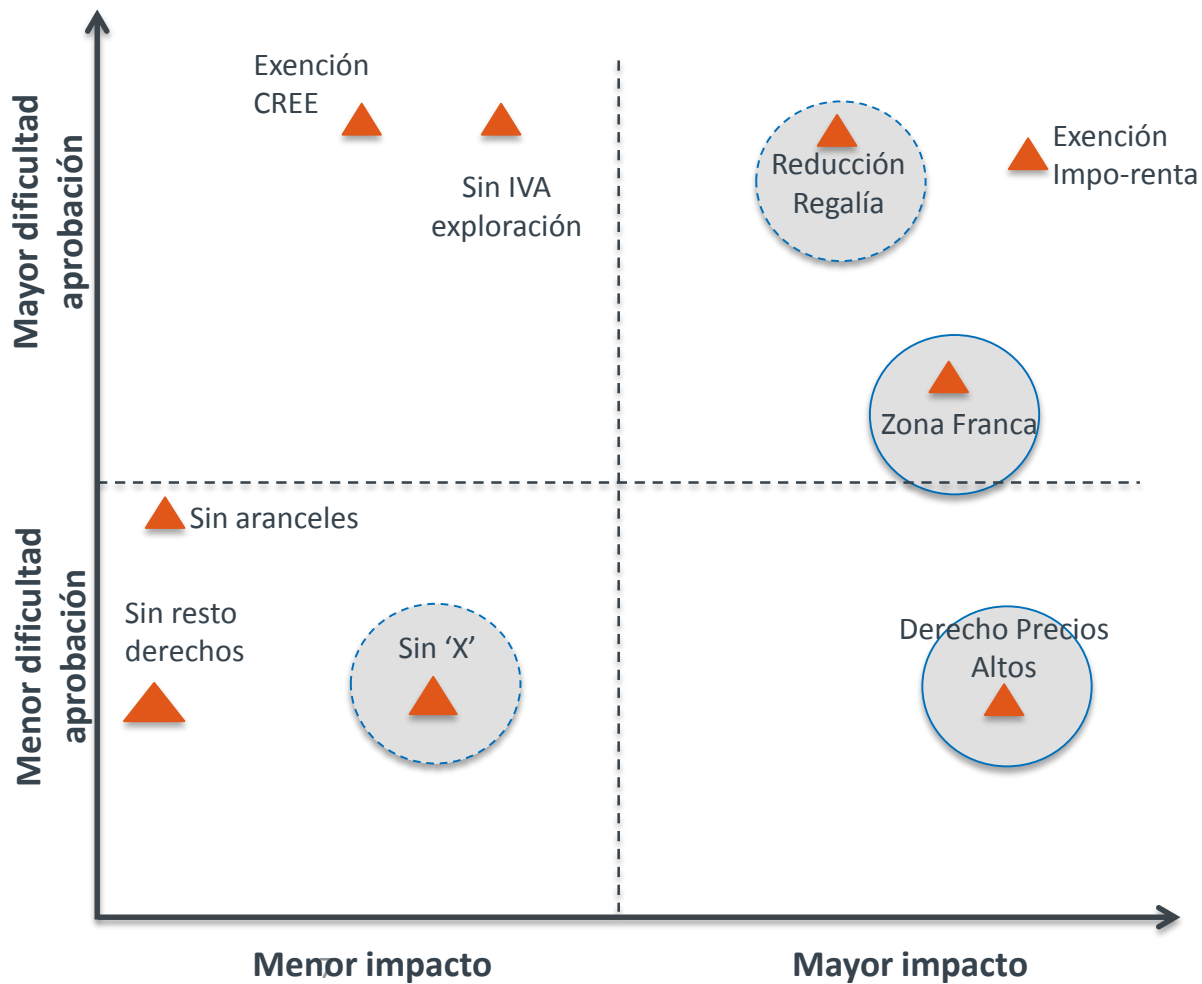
Mayor dificultad aprobación

Menor dificultad aprobación

Exención CREE

Sin IVA exploración

Reducción Regalía

Exención Impo-renta

Zona Franca

Sin aranceles

Sin resto derechos

Sin ‘X’

Derecho Precios Altos

Menor impacto

Mayor impacto